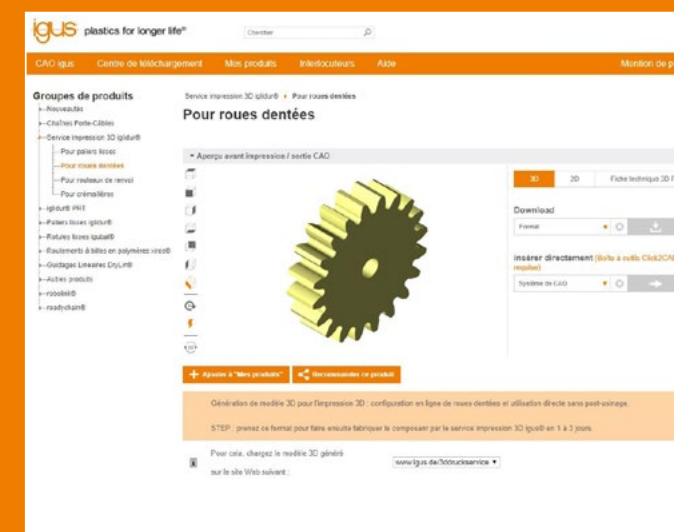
igus plastics for longer life®

Chercher

CAO igus Centre de téléchargement Mes produits Interlocuteurs Aide Mention de p

Groupes de produits

Nouveautés
Chaînes Porte-Câbles
Service impression 3D iglidur®
Pour paliers lisses
Pour roues dentées
Pour rouleaux de renvoi
Pour crémaillères
iglidur® PRT
Paliers lisses iglidur®
Rotules lisses igubal®
Roulements à billes en polymères xiros®
Guidages Linéaires DryLin®
Autres produits
robolink®
readychain®

Service impression 3D iglidur® ▸ Pour roues dentées

Pour roues dentées

▾ Aperçu avant impression / sortie CAO

3D 2D Fiche technique 3D P

Download

Format

insérer directement (Boîte à outils Click2CAD requise)

Système de CAO

+ Ajouter à "Mes produits" Recommander ce produit

Génération de modèle 3D pour l'impression 3D : configuration en ligne de roues dentées et utilisation directe sans post-usinage.

STEP : prenez ce format pour faire ensuite fabriquer le composant par le service impression 3D igus® en 1 à 3 jours.

Pour cela, chargez le modèle 3D généré sur le site Web suivant :

www.igus.de/3ddruckservice ▾